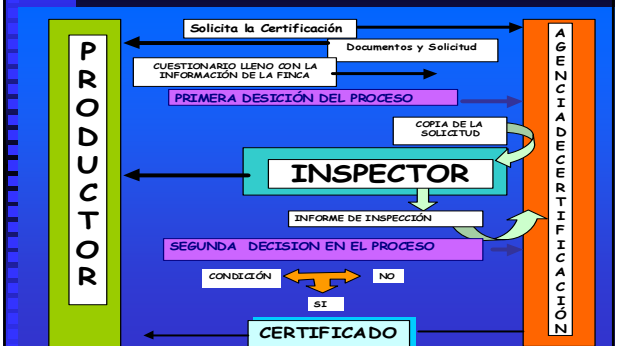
PRODUCTOR

AGENCIA DE CERTIFICACIÓN

Solicita la Certificación

Documentos y Solicitud

CUESTIONARIO LLENO CON LA INFORMACIÓN DE LA FINCA

PRIMERA DESICIÓN DEL PROCESO

COPIA DE LA SOLICITUD

INSPECTOR

INFORME DE INSPECCIÓN

SEGUNDA DECISION EN EL PROCESO

CONDICIÓN

NO

SI

CERTIFICADO